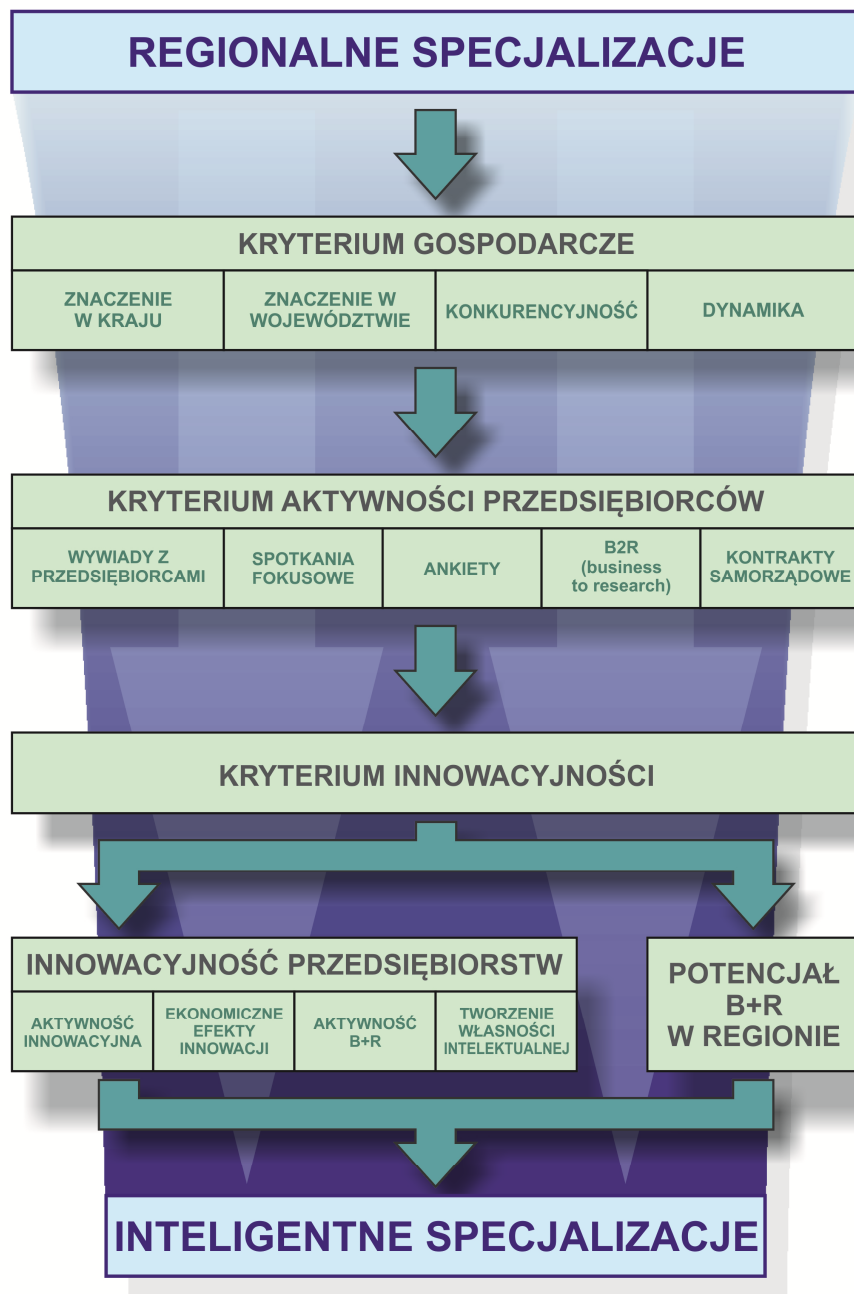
REGIONALNE SPECJALIZACJE

KRYTERIUM GOSPODARCZE

| ZNACZENIE W KRAJU | ZNACZENIE W WOJEWÓDZTWIE | KONKURENCYJNOŚĆ | DYNAMIKA |
|---|---|---|---|

KRYTERIUM AKTYWNOŚCI PRZEDSIĘBIORCÓW

| WYWIADY Z PRZEDSIĘBIORCAMI | SPOTKANIA FOKUSOWE | ANKIETY | B2R (business to research) | KONTRAKTY SAMORZĄDOWE |
|---|---|---|---|---|

KRYTERIUM INNOWACYJNOŚCI

INNOWACYJNOŚĆ PRZEDSIĘBIORSTW

| AKTYWNOŚĆ INNOWACYJNA | EKONOMICZNE EFEKTY INNOWACJI | AKTYWNOŚĆ B+R | TWORZENIE WŁASNOŚCI INTELEKTUALNEJ |
|---|---|---|---|

POTENCJAŁ B+R W REGIONIE

INTELIGENTNE SPECJALIZACJE